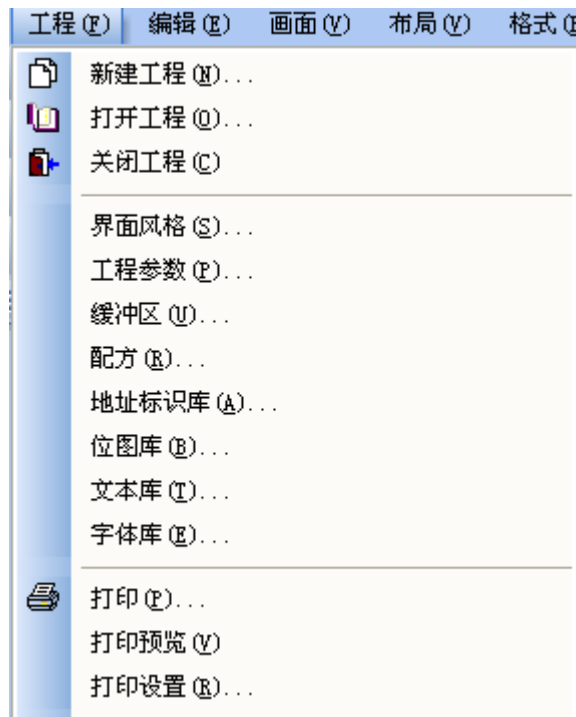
工程(F) 编辑(E) 画面(V) 布局(V) 格式(

新建工程(N)...
打开工程(O)...
关闭工程(C)

界面风格(S)...
工程参数(P)...
缓冲区(U)...
配方(R)...
地址标识库(A)...
位图库(B)...
文本库(T)...
字体库(E)...

打印(P)...
打印预览(V)
打印设置(R)...